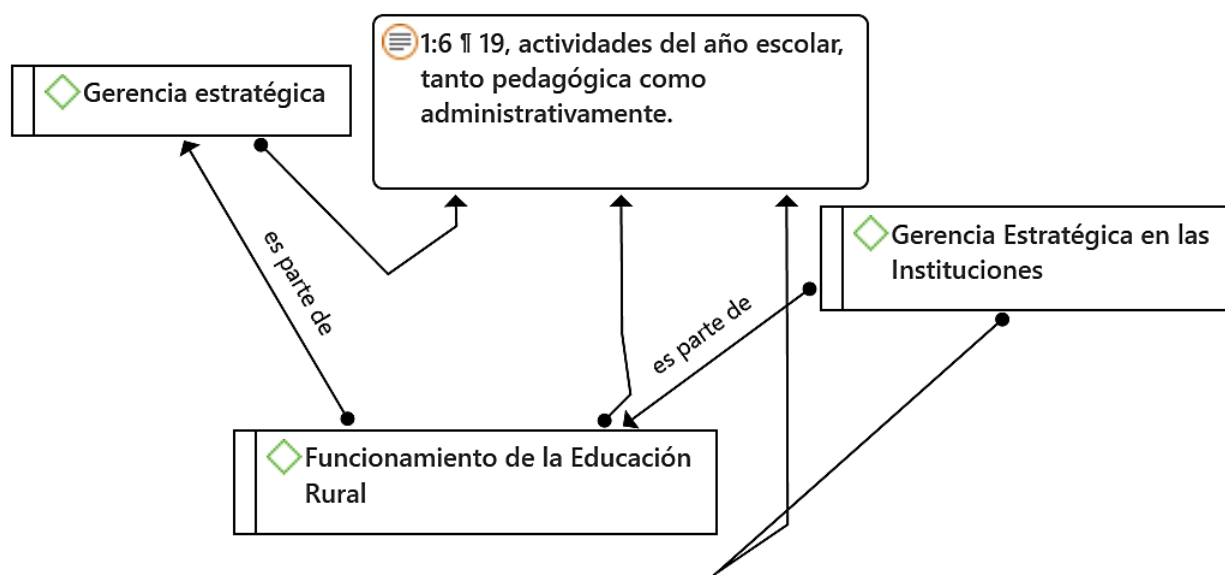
1:6 ¶ 19, actividades del año escolar, tanto pedagógica como administrativamente.

Gerencia estratégica

Gerencia Estratégica en las Instituciones

es parte de

es parte de

Funcionamiento de la Educación Rural